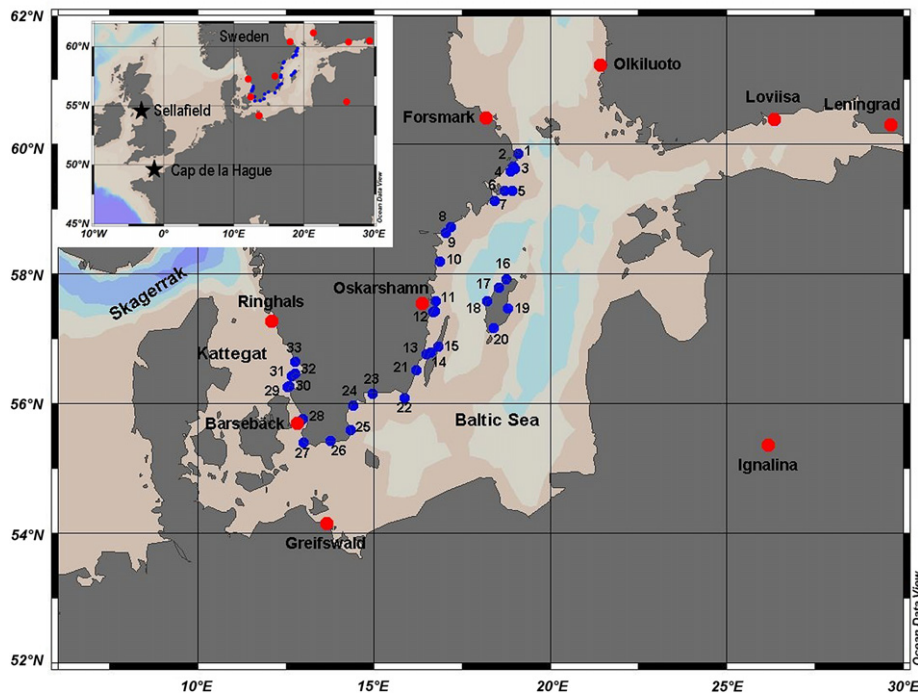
62°N
60°N
58°N
56°N
54°N
52°N
10°E
15°E
20°E
25°E
30°E

Sweden
60°N
55°N
50°N
45°N
10°W
0°
10°E
20°E
30°E
Sellafield
Cap de la Hague
Ocean Data View

Olkiluoto
Forsmark
Loviisa
Leningrad
Skagerrak
Ringhals
Oskarshamn
Kattegat
Barseback
Baltic Sea
Ignalina
Greifswald

1
2
3
4
5
6
7
8
9
10
11
12
13
14
15
16
17
18
19
20
21
22
23
24
25
26
27
28
29
30
31
32
33

Ocean Data View